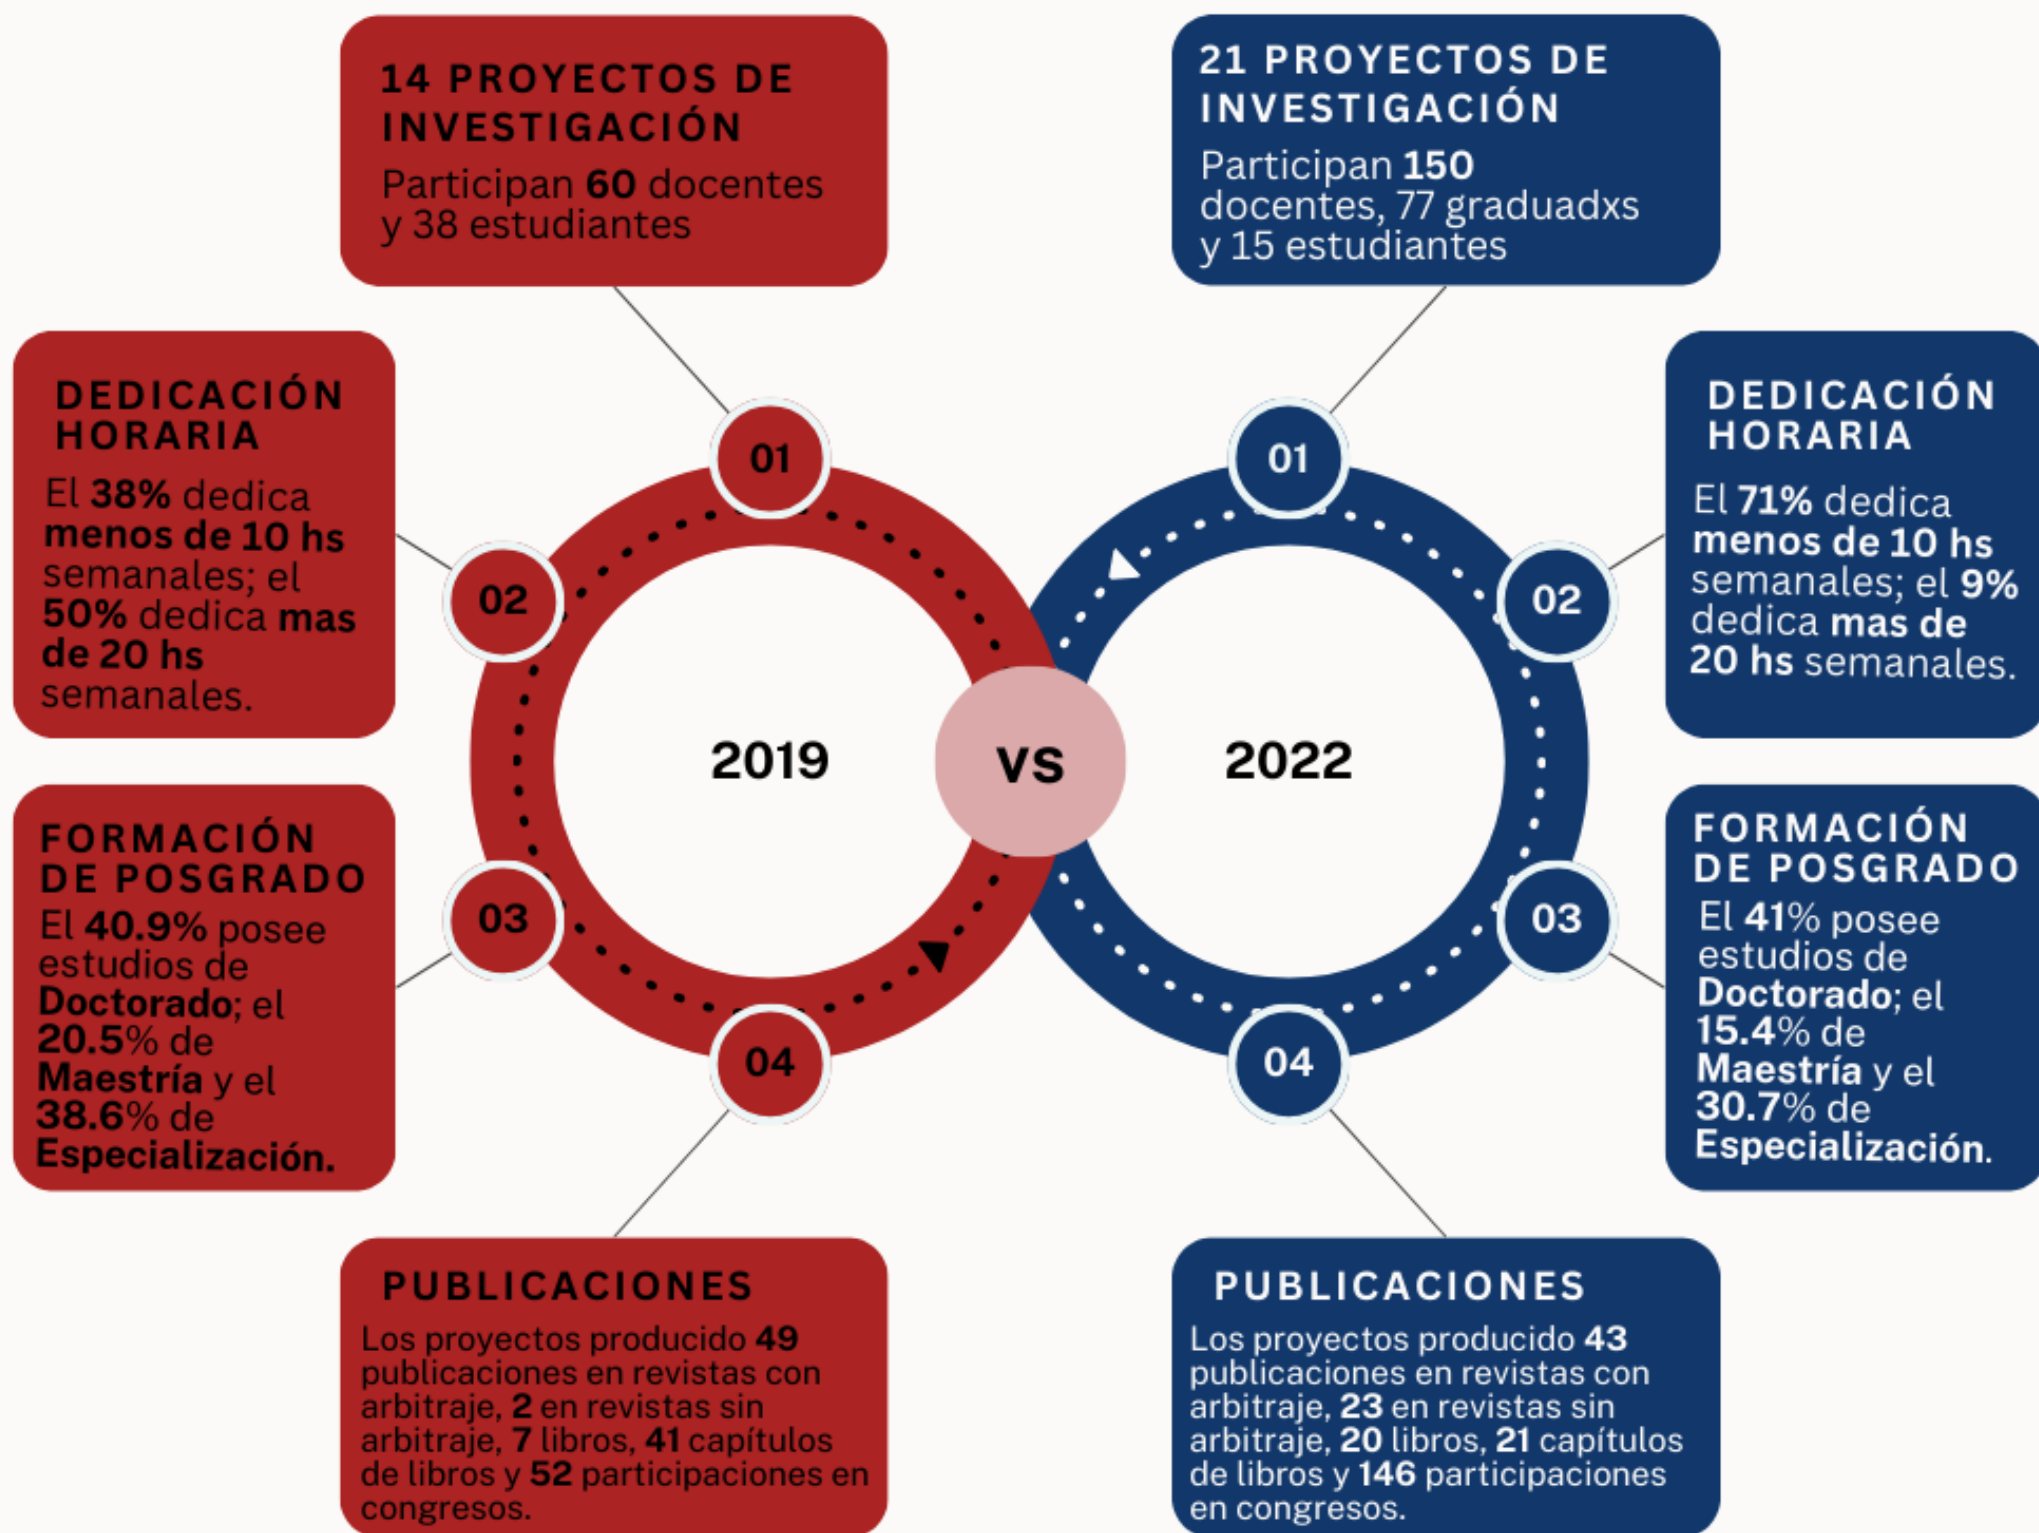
14 PROYECTOS DE INVESTIGACIÓN
Participan 60 docentes y 38 estudiantes

21 PROYECTOS DE INVESTIGACIÓN
Participan 150 docentes, 77 graduadxs y 15 estudiantes

DEDICACIÓN HORARIA
El 38% dedica menos de 10 hs semanales; el 50% dedica mas de 20 hs semanales.

01

02

03

04

2019

VS

2022

01

02

03

04

DEDICACIÓN HORARIA
El 71% dedica menos de 10 hs semanales; el 9% dedica mas de 20 hs semanales.

FORMACIÓN DE POSGRADO
El 40.9% posee estudios de Doctorado; el 20.5% de Maestría y el 38.6% de Especialización.

FORMACIÓN DE POSGRADO
El 41% posee estudios de Doctorado; el 15.4% de Maestría y el 30.7% de Especialización.

PUBLICACIONES
Los proyectos producido 49 publicaciones en revistas con arbitraje, 2 en revistas sin arbitraje, 7 libros, 41 capítulos de libros y 52 participaciones en congresos.

PUBLICACIONES
Los proyectos producido 43 publicaciones en revistas con arbitraje, 23 en revistas sin arbitraje, 20 libros, 21 capítulos de libros y 146 participaciones en congresos.